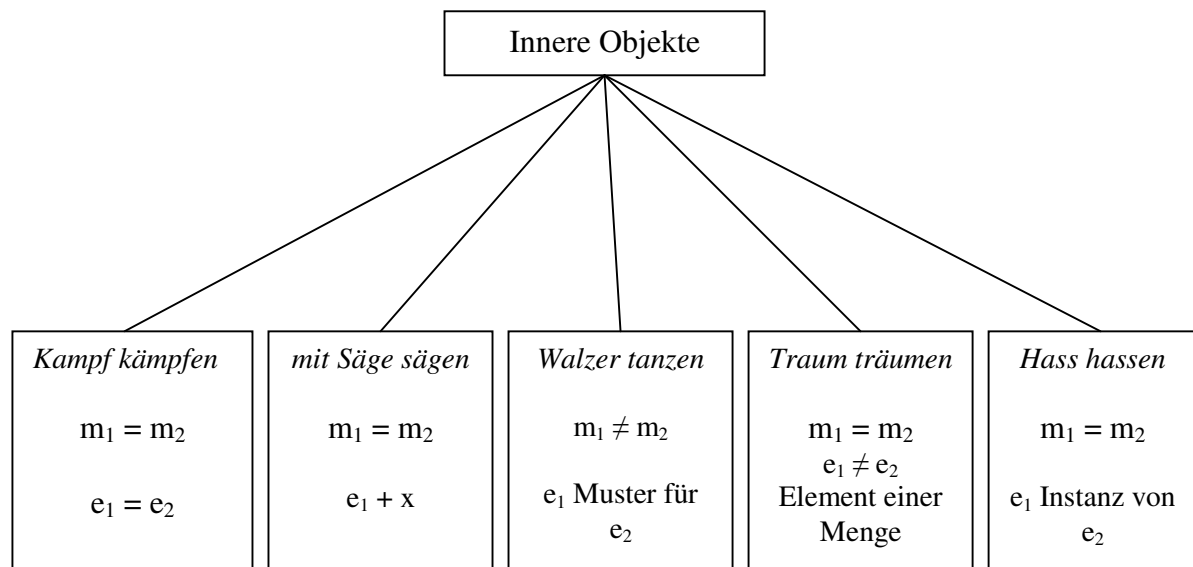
Innere Objekte

*Kampf kämpfen*

$m_1 = m_2$

$e_1 = e_2$

*mit Säge sägen*

$m_1 = m_2$

$e_1 + x$

*Walzer tanzen*

$m_1 \neq m_2$

$e_1$ Muster für $e_2$

*Traum träumen*

$m_1 = m_2$

$e_1 \neq e_2$

Element einer Menge

*Hass hassen*

$m_1 = m_2$

$e_1$ Instanz von $e_2$